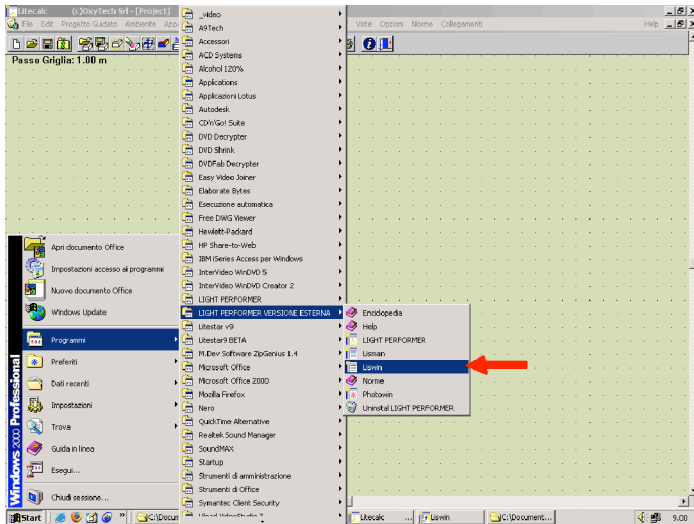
Litecalc (C)OxyTech Srl - [Project]
File Edit Progetto Guidato Ambiente App
Viste Opzioni Norme Collegamenti Help
Passo Griglia: 1.00 m

_video
A9Tech
Accessori
ACD Systems
Alcohol 120%
Applications
Applicazioni Lotus
Autodesk
CDRWin Suite
DVD Decrypter
DVD Shrink
DVDFab Decrypter
Easy Video Joiner
Elaborate Bytes
Esecuzione automatica
Free DWG Viewer
Hewlett-Packard
HP Share-to-Web
IBM iSeries Access per Windows
InterVideo WinDVD 5
InterVideo WinDVD Creator 2
LIGHT PERFORMER
LIGHT PERFORMER VERSIONE ESTERNA
Litestar v9
Litestar9 BETA
M.Dev Software ZipGenius 1.4
Microsoft Office
Microsoft Office 2000
Mozilla Firefox
Nero
QuickTime Alternative
Realtek Sound Manager
SoundMAX
Startup
Strumenti di amministrazione
Strumenti di Office
Symantec Client Security
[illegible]

Enciclopedia
Help
LIGHT PERFORMER
Lisman
Liswin
Norme
Photowin
Uninstal LIGHT PERFORMER

Apri documento Office
Impostazioni accesso ai programmi
Nuovo documento Office
Windows Update
Programmi
Preferiti
Dati recenti
Impostazioni
Trova
Guida in linea
Esegui...
Chiudi sessione...
Windows 2000 Professional

Start
C:\Docum...
Litecalc
Liswin
C:\Document...
9.00